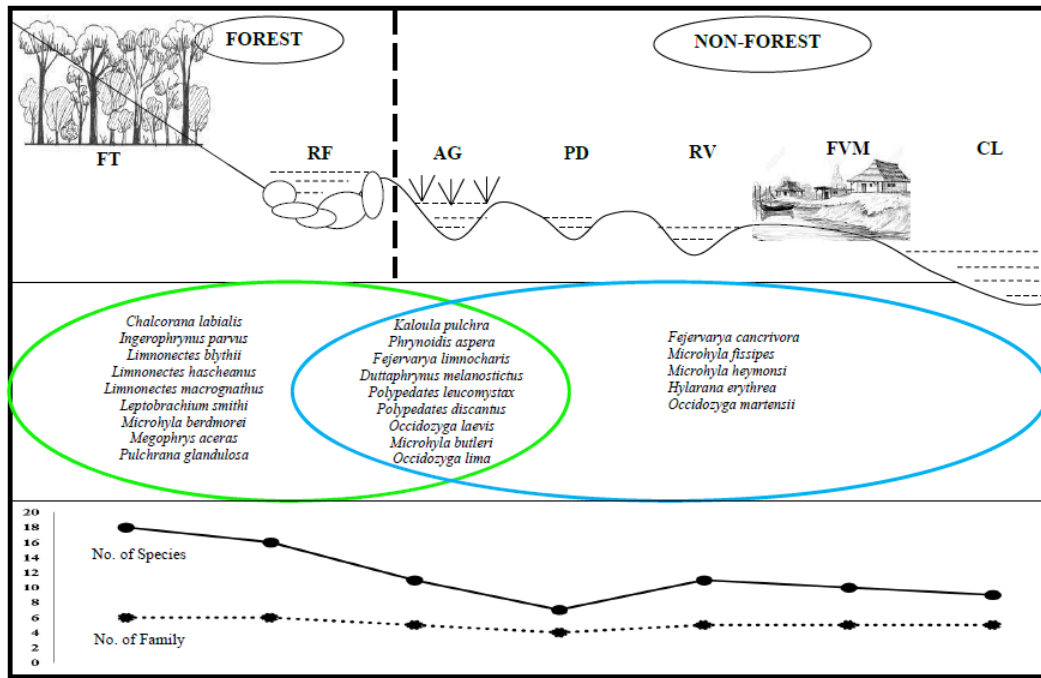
FOREST

NON-FOREST

FT

RF

AG

PD

RV

FVM

CL

Chalcorana labialis
Ingerophrynus parvus
Limnonectes blythii
Limnonectes hascheanus
Limnonectes macrognathus
Leptobrachium smithi
Microhyla berdmorei
Megophrys aceras
Pulchrana glandulosa

Kaloula pulchra
Phrynoidis aspera
Fejervarya limnocharis
Duttaphrynus melanostictus
Polypedates leucomystax
Polypedates discantus
Occidozyga laevis
Microhyla butleri
Occidozyga lima

Fejervarya cancrivora
Microhyla fissipes
Microhyla heymonsi
Hylarana erythrea
Occidozyga martensii

20
18
16
14
12
10
8
6
4
2
0

No. of Species

No. of Family